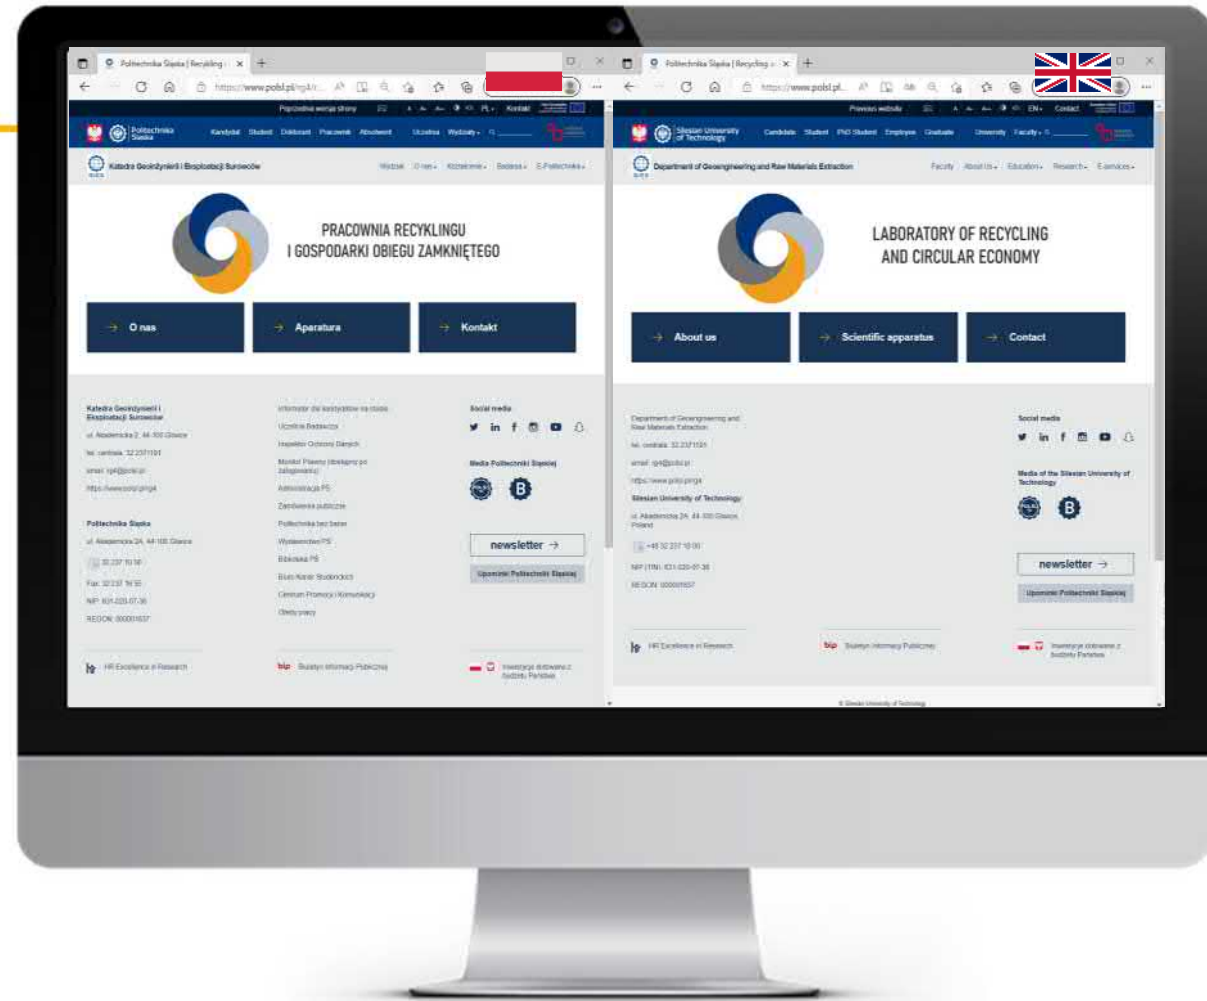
Politechnika Śląska | Recykling ×
https://www.polsl.pl/rg4/r...
Poprzednia wersja strony PL Kontakt
Politechnika Śląska
Kandydat Student Doktorant Pracownik Absolwent Uczelnia Wydziały
Katedra Geoinżynierii i Eksploatacji Surowców
Wydział O nas Kształcenie Badania E-Politechnika

PRACOWNIA RECYKLINGU
I GOSPODARKI OBIEGU ZAMKNIĘTEGO

O nas
Aparatura
Kontakt

Katedra Geoinżynierii i Eksploatacji Surowców
ul. Akademicka 2, 44-100 Gliwice
tel. centrala: 32 2371191
email: rg4@polsl.pl
https://www.polsl.pl/rg4

Politechnika Śląska
ul. Akademicka 2A, 44-100 Gliwice
32 237 10 00
Fax: 32 237 16 55
NIP: 631-020-07-38
REGON: 000001637

Informator dla kandydatów na studia
Uczelnia Badawcza
Inspektor Ochrony Danych
Monitor Prawny (dostępny po zalogowaniu)
Administracja PŚ
Zamówienia publiczne
Politechnika bez barier
Wydawnictwo PŚ
Biblioteka PŚ
Biuro Karier Studenckich
Centrum Promocji i Komunikacji
Oferty pracy

Social media
Media Politechniki Śląskiej
newsletter →
Upominki Politechniki Śląskiej

HR Excellence in Research
bip Biuletyn Informacji Publicznej
Inwestycje dotowane z budżetu Państwa

Politechnika Śląska | Recycling ×
https://www.polsl.pl...
Previous website EN Contact
Silesian University of Technology
Candidate Student PhD Student Employee Graduate University Faculty
Department of Geoengineering and Raw Materials Extraction
Faculty About Us Education Research E-services

LABORATORY OF RECYCLING
AND CIRCULAR ECONOMY

About us
Scientific apparatus
Contact

Department of Geoengineering and Raw Materials Extraction
tel. centrala: 32 2371191
email: rg4@polsl.pl
https://www.polsl.pl/rg4
Silesian University of Technology
ul. Akademicka 2A, 44-100 Gliwice, Poland
+48 32 237 10 00
NIP (TIN): 631-020-07-38
REGON: 000001637

Social media
Media of the Silesian University of Technology
newsletter →
Upominki Politechniki Śląskiej

HR Excellence in Research
bip Biuletyn Informacji Publicznej
Inwestycje dotowane z budżetu Państwa
© Silesian University of Technology